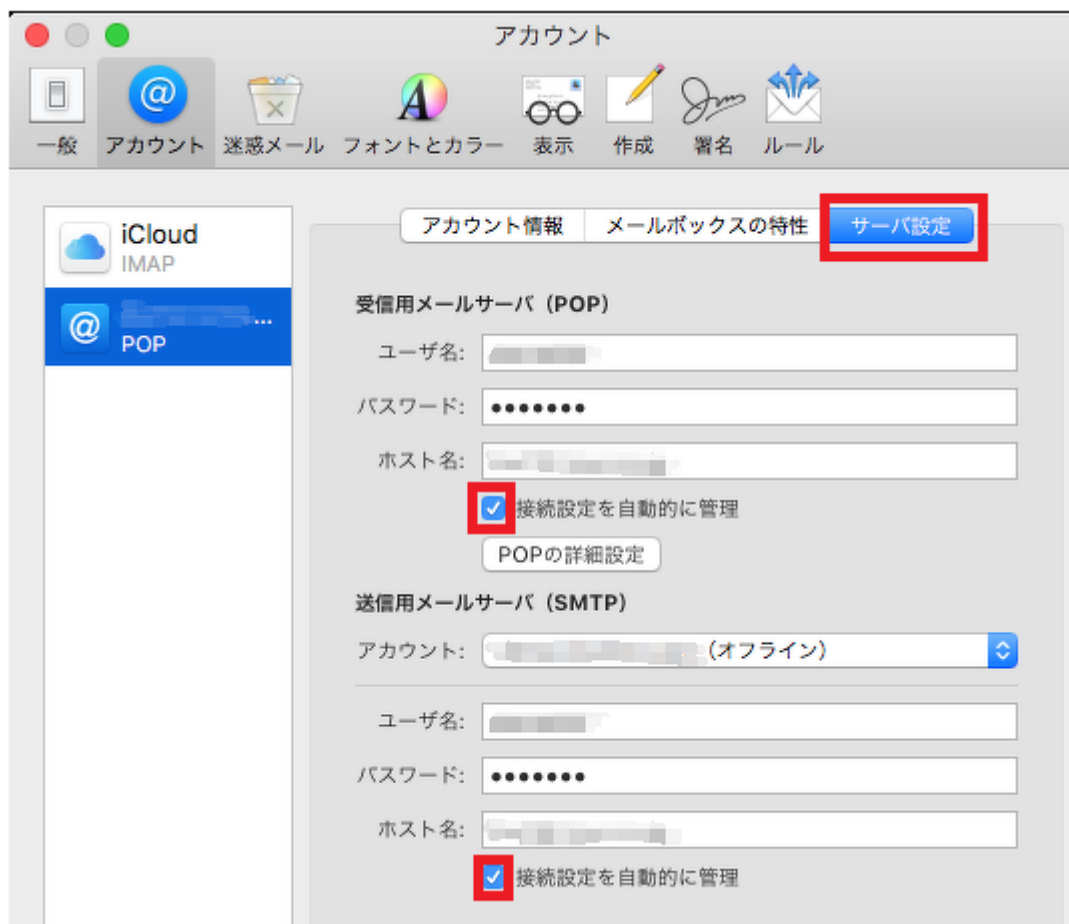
アカウント

一般 アカウント 迷惑メール フォントとカラー 表示 作成 署名 ルール

iCloud
IMAP

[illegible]...
POP

アカウント情報 メールボックスの特性 サーバ設定

受信用メールサーバ（POP）

ユーザ名: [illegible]

パスワード: ●●●●●●●

ホスト名: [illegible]

接続設定を自動的に管理

POPの詳細設定

送信用メールサーバ（SMTP）

アカウント: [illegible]（オフライン）

ユーザ名: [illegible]

パスワード: ●●●●●●●

ホスト名: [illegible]

接続設定を自動的に管理